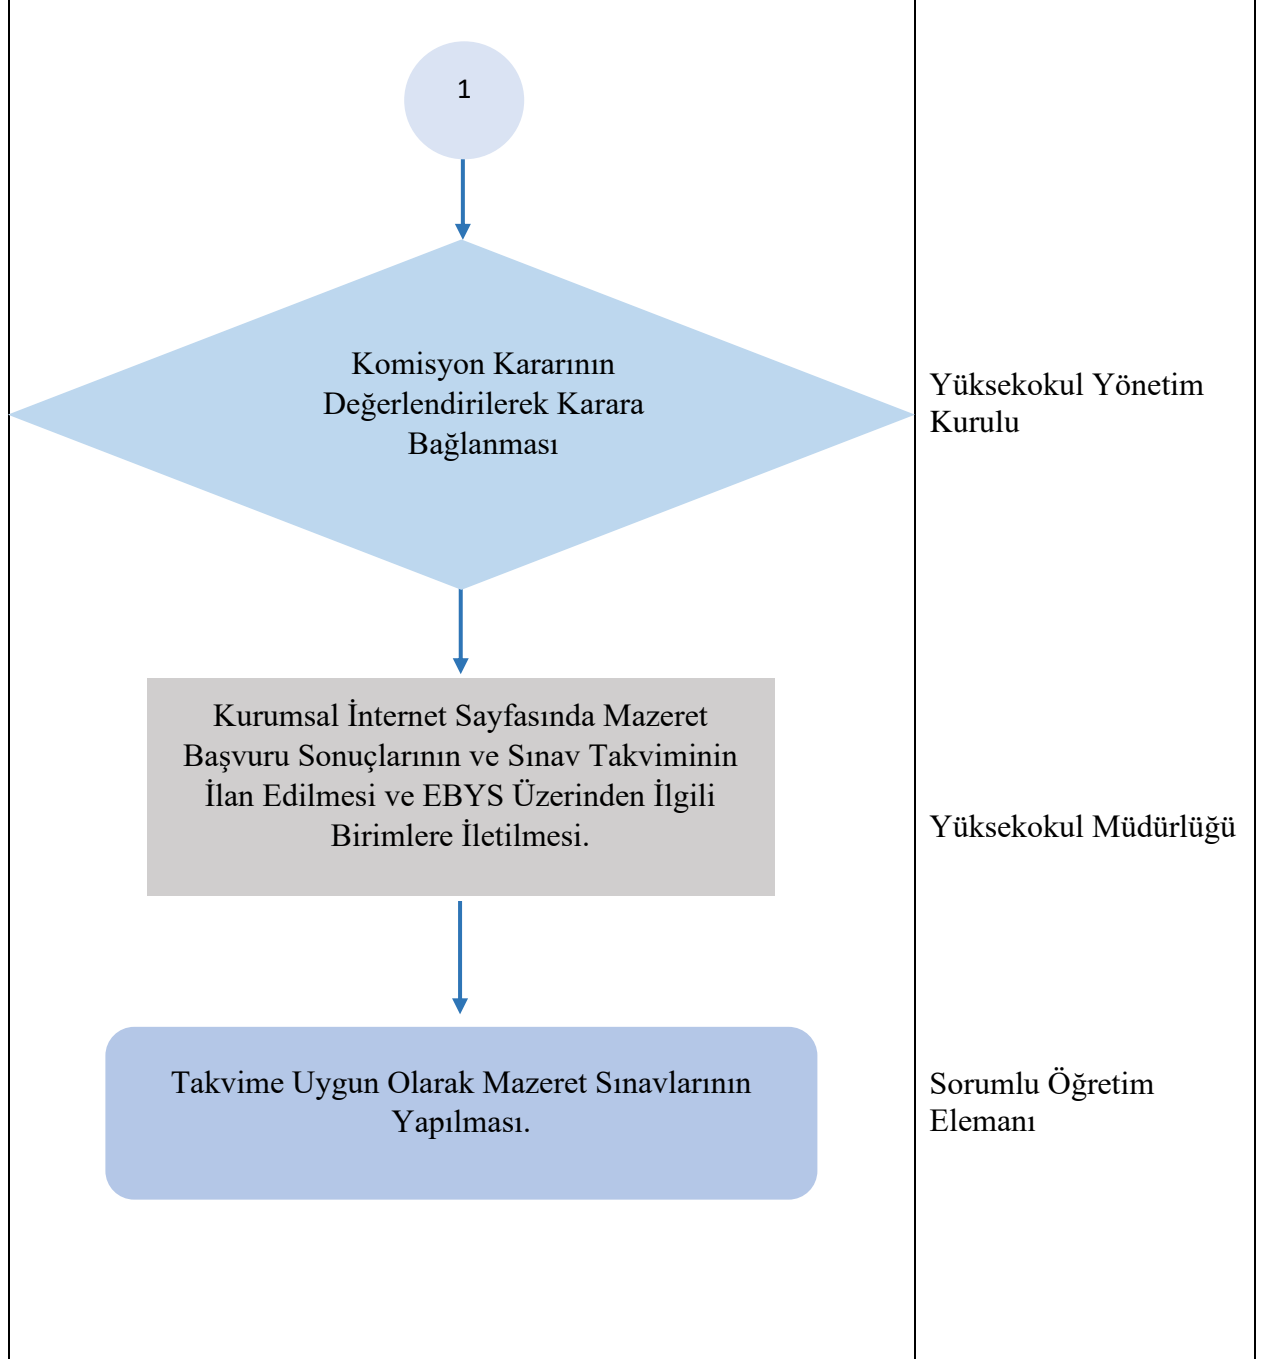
1

Komisyon Kararının Değerlendirilerek Karara Bağlanması

Yüksekokul Yönetim Kurulu

Kurumsal İnternet Sayfasında Mazeret Başvuru Sonuçlarının ve Sınav Takviminin İlan Edilmesi ve EBYS Üzerinden İlgili Birimlere İletilmesi.

Yüksekokul Müdürlüğü

Takvime Uygun Olarak Mazeret Sınavlarının Yapılması.

Sorumlu Öğretim Elemanı